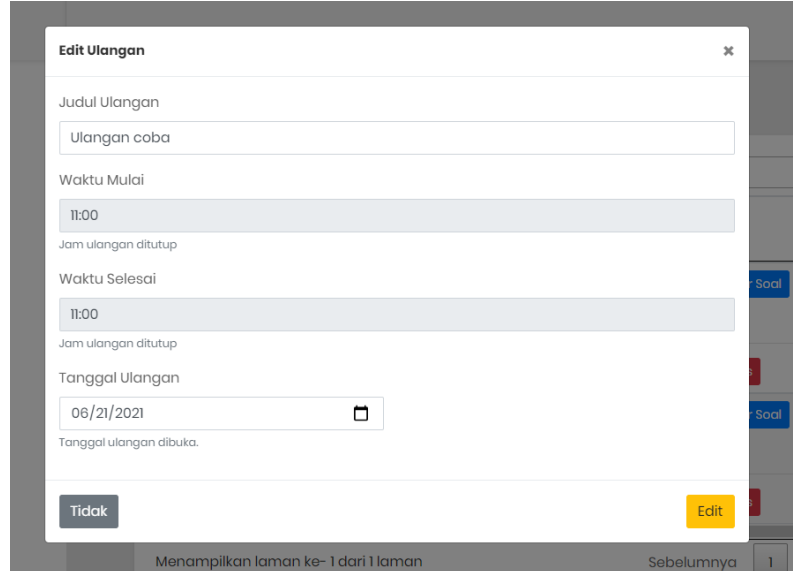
Edit Ulangan ×

Judul Ulangan

Ulangan coba

Waktu Mulai

11:00

Jam ulangan ditutup

Waktu Selesai

11:00

Jam ulangan ditutup

Tanggal Ulangan

06/21/2021

Tanggal ulangan dibuka.

Tidak

Edit

r Soal

s

r Soal

s

Menampilkan laman ke- 1 dari 1 laman

Sebelumnya 1